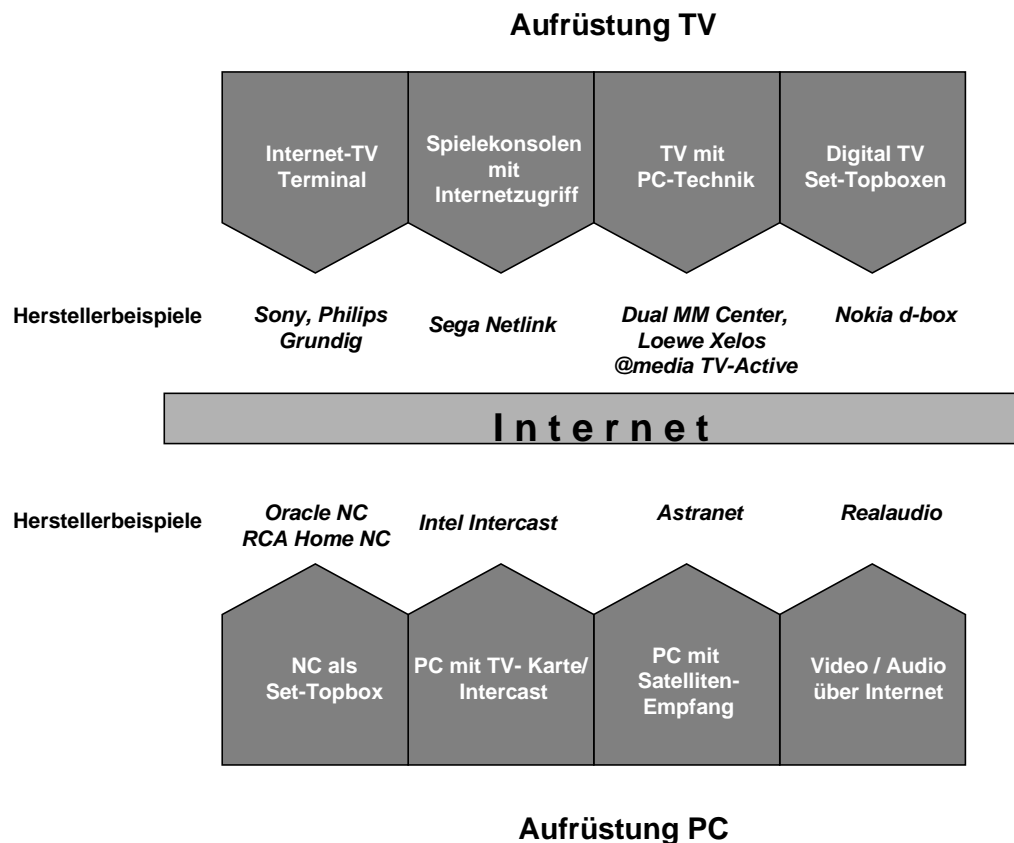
Aufrüstung TV

Internet-TV Terminal

Spielekonsolen mit Internetzugriff

TV mit PC-Technik

Digital TV Set-Topboxen

Herstellerbeispiele

Sony, Philips Grundig

Sega Netlink

Dual MM Center, Loewe Xelos @media TV-Active

Nokia d-box

I n t e r n e t

Herstellerbeispiele

Oracle NC RCA Home NC

Intel Intercast

Astranet

Realaudio

NC als Set-Topbox

PC mit TV- Karte/ Intercast

PC mit Satelliten-Empfang

Video / Audio über Internet

Aufrüstung PC